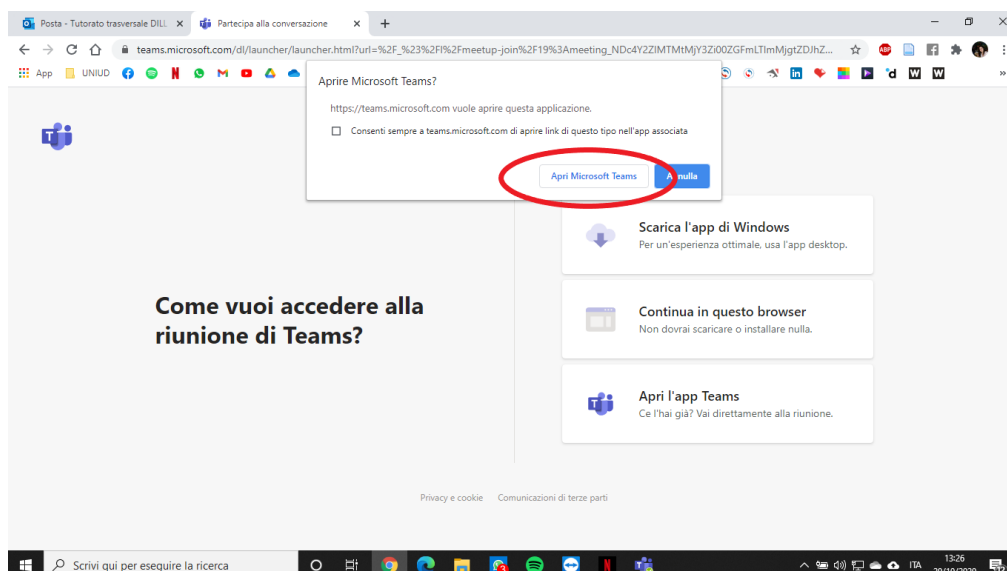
Posta - Tutorato trasversale DILL ×
Partecipa alla conversazione ×
+

teams.microsoft.com/dl/launcher/launcher.html?url=%2F_%23%2Fl%2Fmeetup-join%2F19%3Ameeting_NDc4Y2ZlMTMtMjY3Zi00ZGFmLTlmMjgtZDJhZ...

App UNIUD

Aprire Microsoft Teams?

https://teams.microsoft.com vuole aprire questa applicazione.

Consenti sempre a teams.microsoft.com di aprire link di questo tipo nell'app associata

Apri Microsoft Teams
Annulla

Scarica l'app di Windows
Per un'esperienza ottimale, usa l'app desktop.

Come vuoi accedere alla riunione di Teams?

Continua in questo browser
Non dovrai scaricare o installare nulla.

Apri l'app Teams
Ce l'hai già? Vai direttamente alla riunione.

Privacy e cookie Comunicazioni di terze parti

Scrivi qui per eseguire la ricerca

ITA 13:26 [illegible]